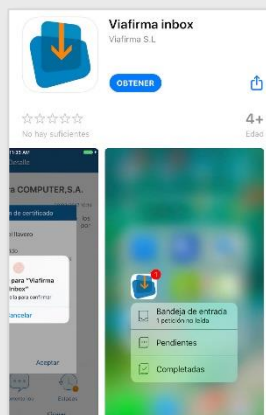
Viafirma inbox
Viafirma S.L

OBTENER

☆☆☆☆☆
No hay suficientes

4+
Edad

11:35 AM
Detalle

a COMPUTER,S.A.

de certificado

llavero

para "Viafirma
inbox"
ida para confirmar

ancelar

Aceptar

Estados

1

Bandeja de entrada
1 petición no leída

Pendientes

Completadas